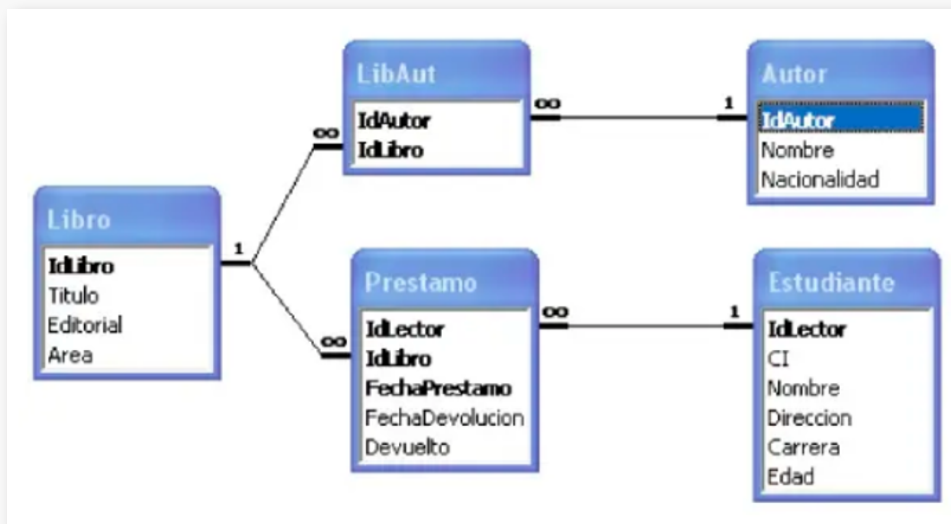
LibAut
IdAutor
IdLibro

Autor
IdAutor
Nombre
Nacionalidad

Libro
IdLibro
Titulo
Editorial
Area

Prestamo
IdLector
IdLibro
FechaPrestamo
FechaDevolucion
Devuelto

Estudiante
IdLector
CI
Nombre
Direccion
Carrera
Edad

1
∞
∞
1
1
∞
∞
1